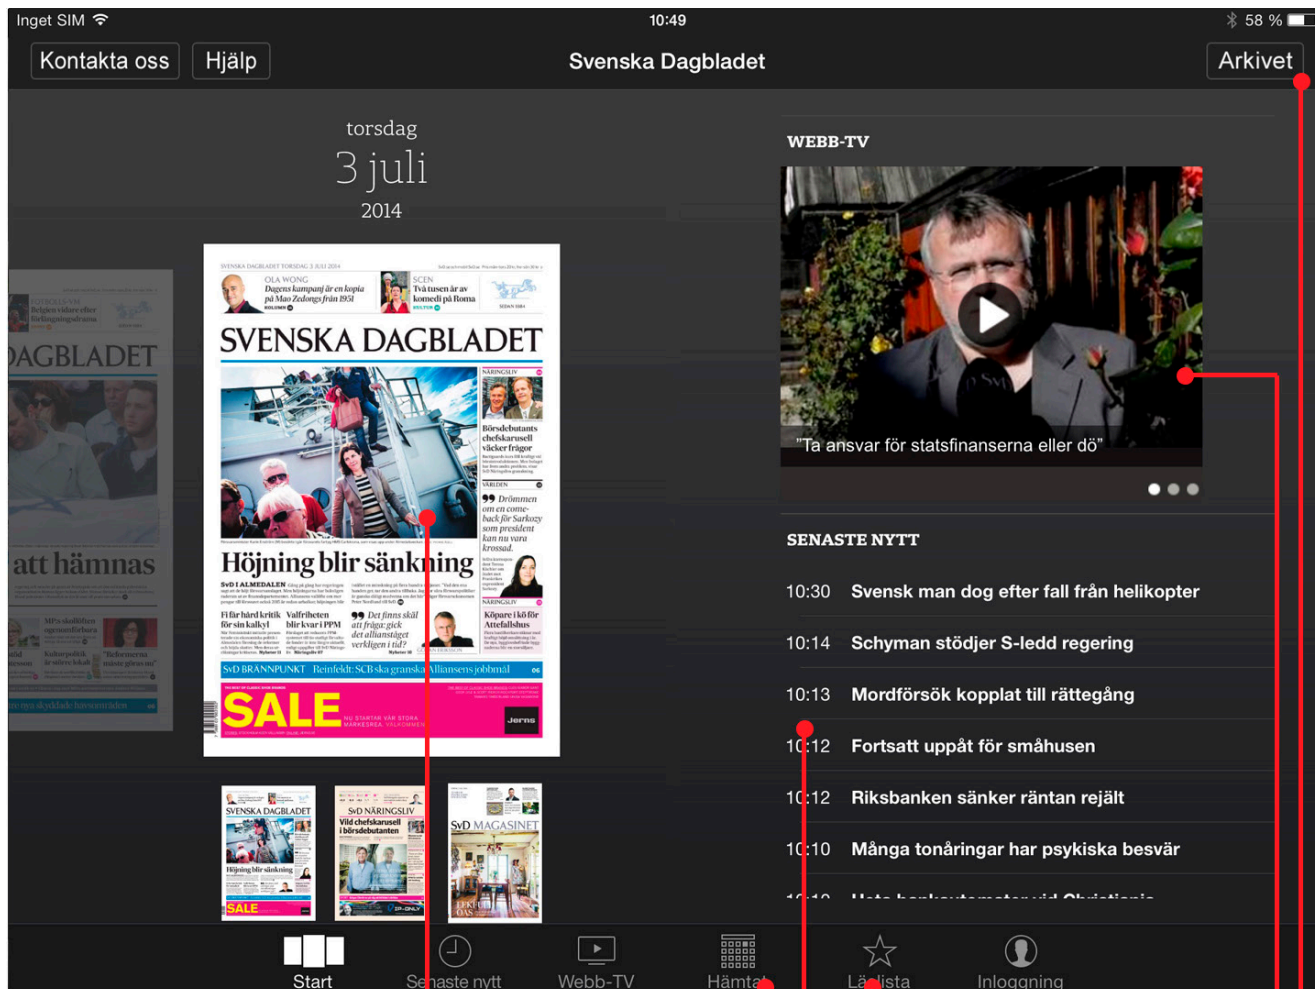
Inget SIM 10:49 58 %

Kontakta oss Hjälp Svenska Dagbladet Arkivet

torsdag
3 juli
2014

SVENSKA DAGBLADET TORSDAG 3 JULI 2014

OLA WONG
Dagens kampanj är en kopia på Mao Zedongs från 1951

SCEN
Två tusen år av komedi på Roma

SVENSKA DAGBLADET

Höjning blir sänkning

NÄRINGSLIV
Börsdebutants chefskarusell väcker frågor

VÄRLDEN
Drömmen om en comeback för Sarkozy som president kan nu vara krossad.

SvD I ALMEDALEN

Fi får hård kritik för sin kalkyl

Valfriheten blir kvar i PPM

Det finns skäl att fråga: gick det allianstaget verkligen i tid?

NÄRINGSLIV
Köpare i kö för Attefallshus

SvD BRÄNNPUNKT Reinfeldt: SCB ska granska Alliansens jobbmål

SALE

Jerns

DAGBLADET

att hämnas

WEBB-TV

"Ta ansvar för statsfinanserna eller dö"

SENASTE NYTT

10:30 Svensk man dog efter fall från helikopter

10:14 Schyman stödjer S-ledd regering

10:13 Mordförsök kopplat till rättegång

10:12 Fortsatt uppåt för småhusen

10:12 Riksbanken sänker räntan rejält

10:10 Många tonåringar har psykiska besvär

SVENSKA DAGBLADET
Höjning blir sänkning
SALE

SvD NÄRINGSLIV
Vild chefskarusell i börsdebutanten

SvD MAGASINET

Start Senaste nytt Webb-TV Hämtat Läslista Inloggning